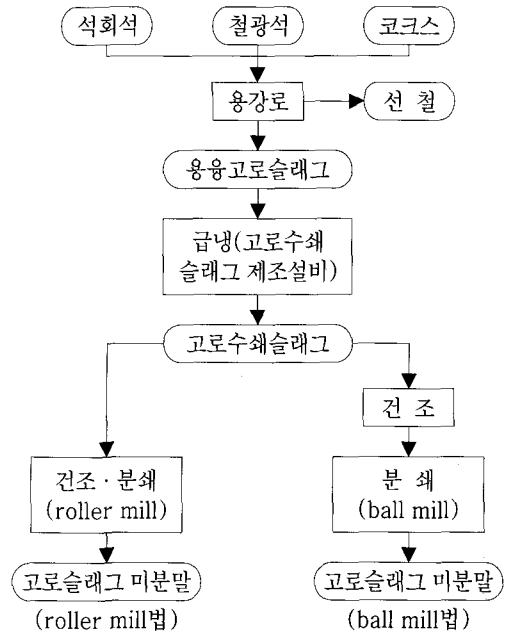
석회석

철광석

코크스

용강로

선 철

용융고로슬래그

급냉(고로수쇄
슬래그 제조설비)

고로수쇄슬래그

건 조

건조 · 분쇄
(roller mill)

분 쇄
(ball mill)

고로슬래그 미분말
(roller mill법)

고로슬래그 미분말
(ball mill법)